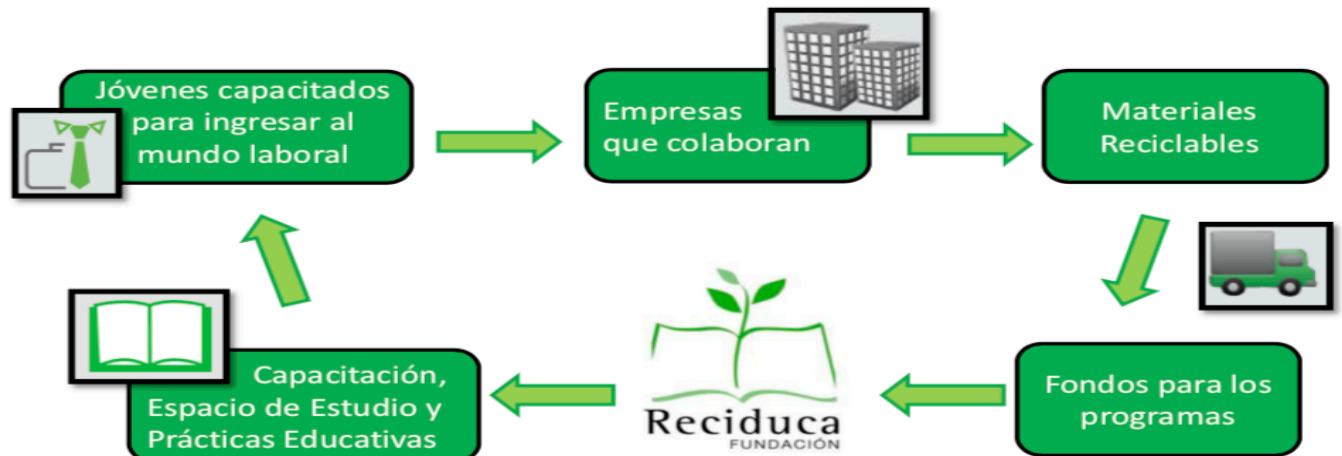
Jóvenes capacitados para ingresar al mundo laboral

Empresas que colaboran

Materiales Reciclables

Fondos para los programas

Reciduca
FUNDACIÓN

Capacitación, Espacio de Estudio y Prácticas Educativas